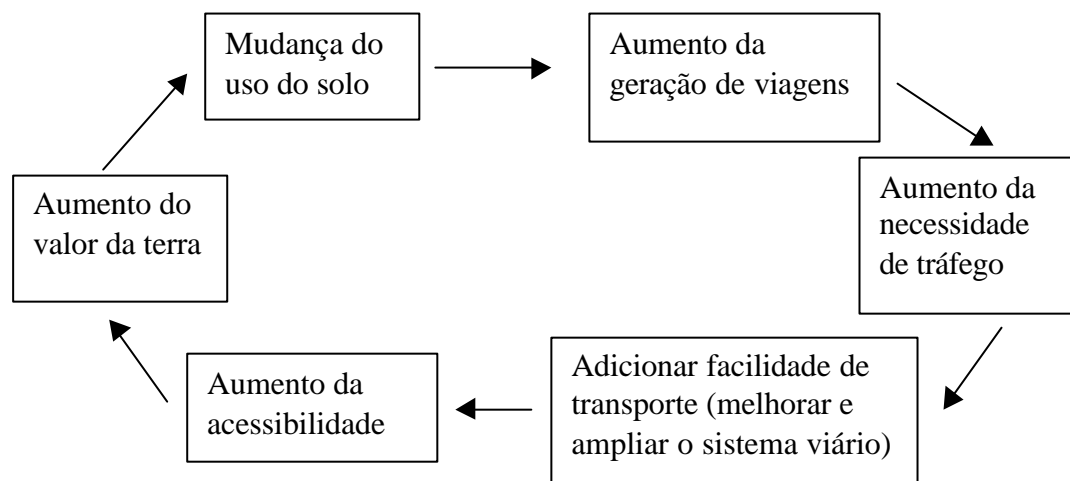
Mudança do uso do solo

Aumento da geração de viagens

Aumento da necessidade de tráfego

Adicionar facilidade de transporte (melhorar e ampliar o sistema viário)

Aumento da acessibilidade

Aumento do valor da terra